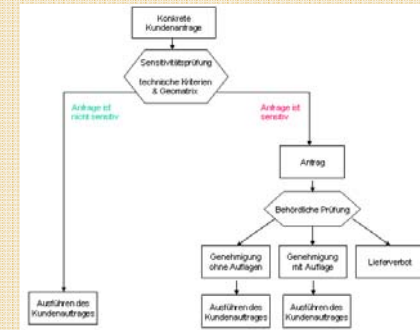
Konkrete Kundenanfrage

Sensitivitätsprüfung

technische Kriterien & Geomatrix

Anfrage ist nicht sensitiv

Anfrage ist sensitiv

Antrag

Behördliche Prüfung

Genehmigung ohne Auflagen

Genehmigung mit Auflage

Lieferverbot

Ausführen des Kundenauftrages

Ausführen des Kundenauftrages

Ausführen des Kundenauftrages